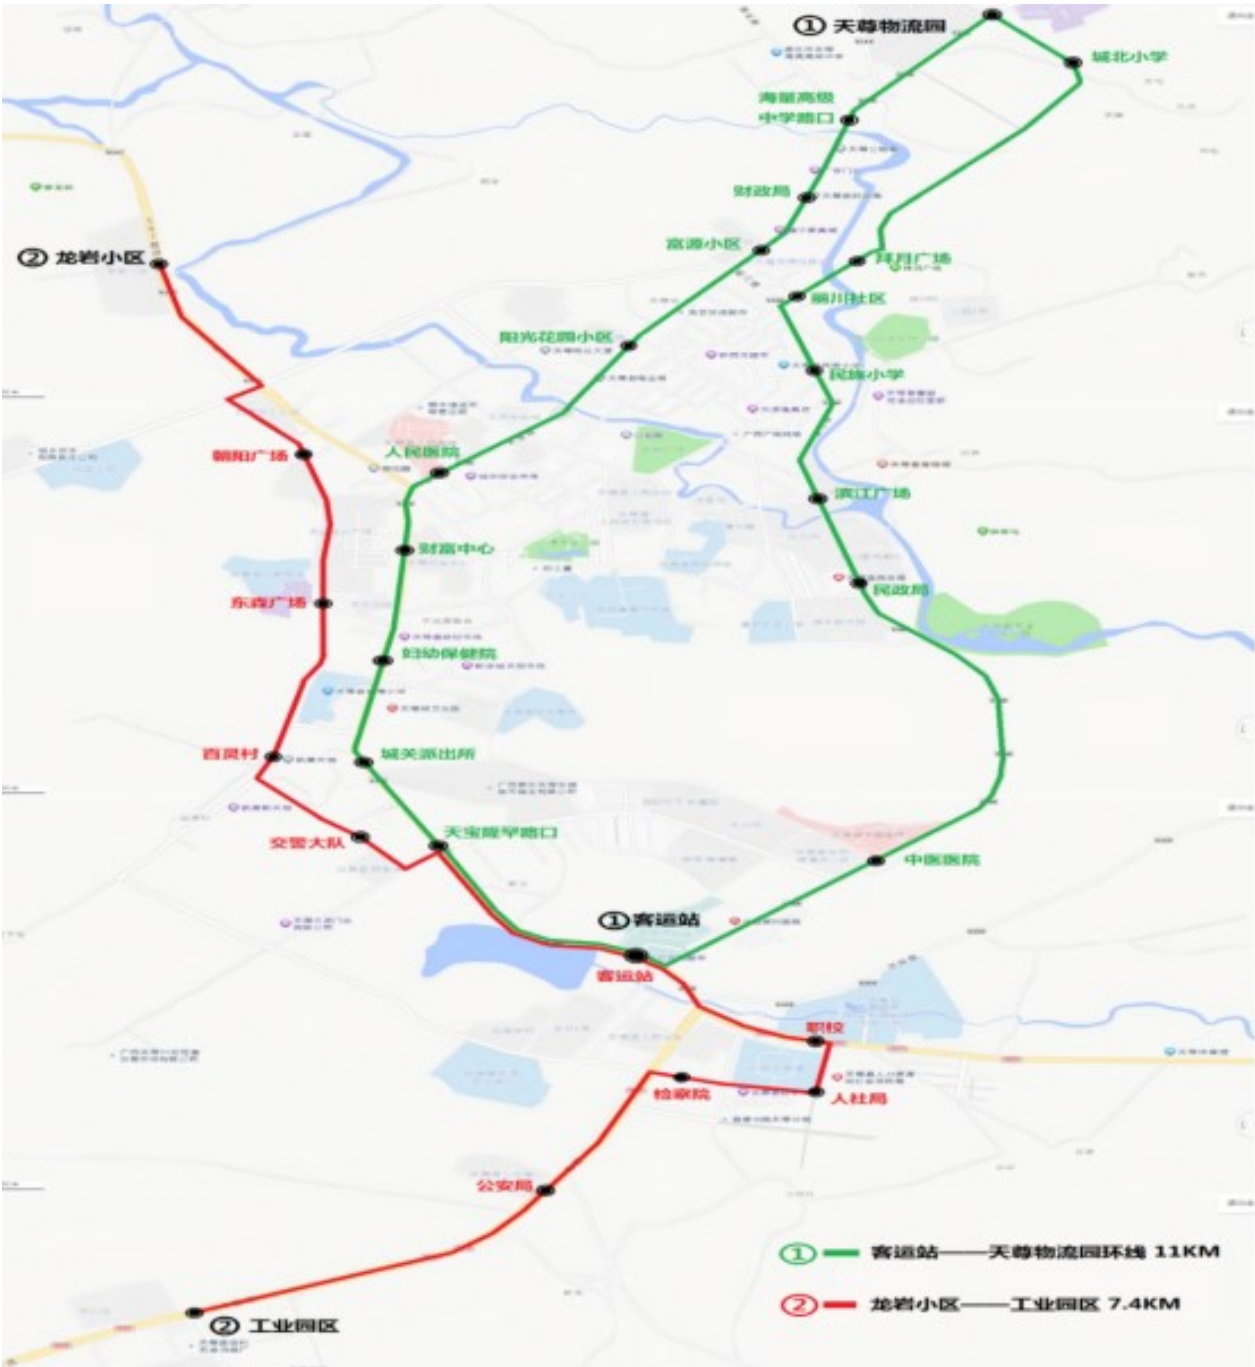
① 天尊物流园
城北小学
海星高级中学路口
财政局
富源小区
拜月广场
丽川社区
阳光花园小区
民族小学
人民医院
滨江广场
财富中心
民政局
妇幼保健院
城关派出所
天宝度华路口
中医医院
① 客运站
② 龙岩小区
朝阳广场
东森广场
西贡村
交警大队
客运站
职校
检察院
人社局
公安局
② 工业园区
① 客运站——天尊物流园环线 11KM
② 龙岩小区——工业园区 7.4KM